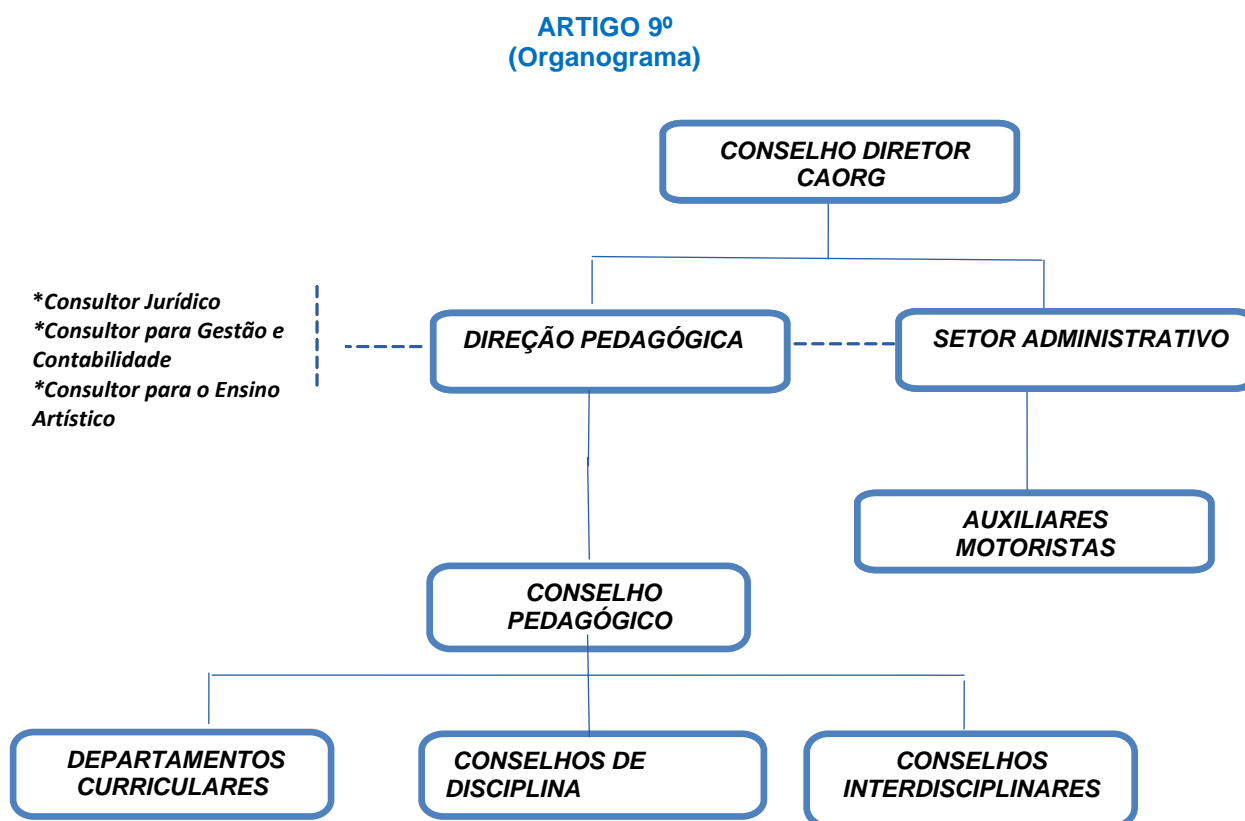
ARTIGO 9º
(Organograma)

CONSELHO DIRETOR CAORG

*Consultor Jurídico
*Consultor para Gestão e Contabilidade
*Consultor para o Ensino Artístico

DIREÇÃO PEDAGÓGICA

SETOR ADMINISTRATIVO

AUXILIARES MOTORISTAS

CONSELHO PEDAGÓGICO

DEPARTAMENTOS CURRICULARES

CONSELHOS DE DISCIPLINA

CONSELHOS INTERDISCIPLINARES